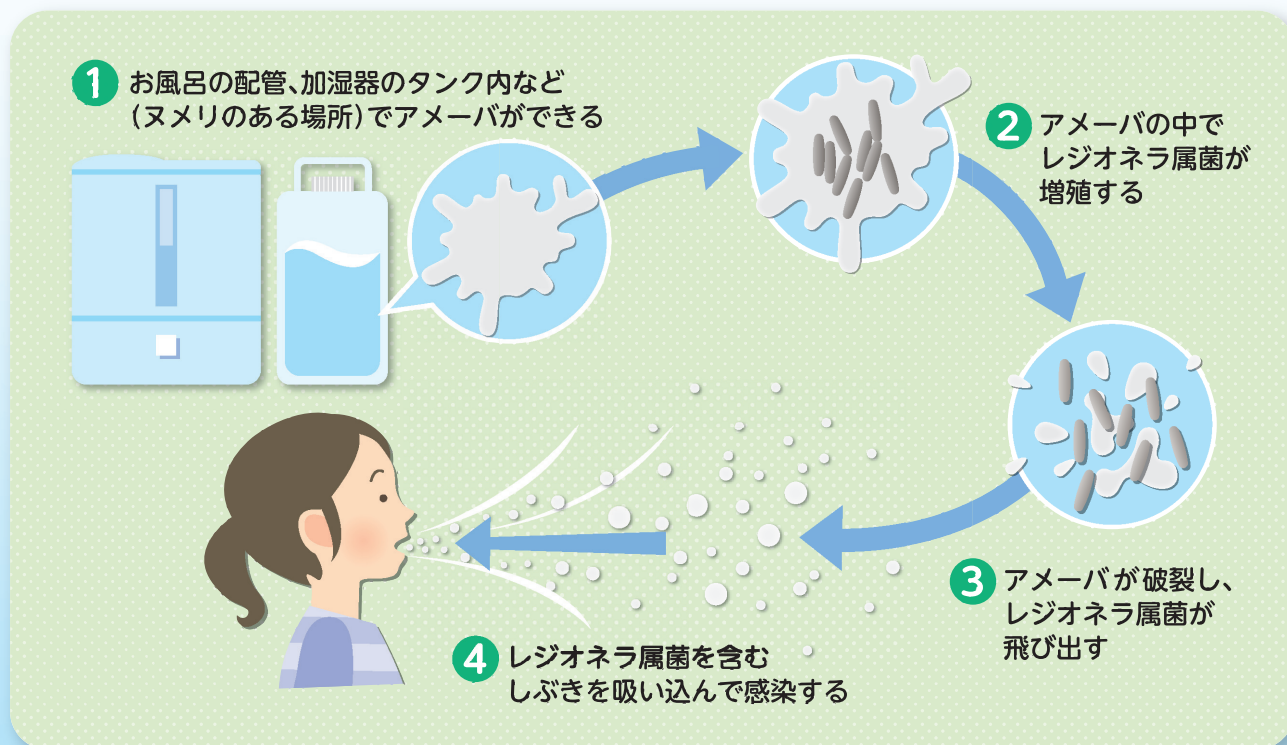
1 お風呂の配管、加湿器のタンク内など（ヌメリのある場所）でアメーバができる

2 アメーバの中でレジオネラ属菌が増殖する

3 アメーバが破裂し、レジオネラ属菌が飛び出す

4 レジオネラ属菌を含むしぶきを吸い込んで感染する